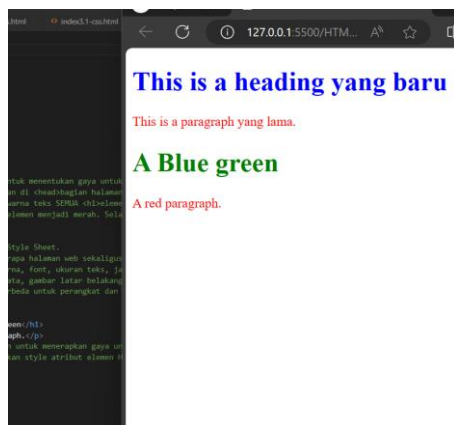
.html
index3.1-css.html

ntuk menentukan gaya untuk
an di <head>bagian halaman
warna teks SEMUA <h1>eleme
elemen menjadi merah. Sela

Style Sheet.
rapa halaman web sekaligus
rna, font, ukuran teks, ja
ata, gambar latar belakang
beda untuk perangkat dan

een</h1>
aph.</p>
n untuk menerapkan gaya un
kan style atribut elemen H

127.0.0.1:5500/HTM...

This is a heading yang baru

This is a paragraph yang lama.

A Blue green

A red paragraph.